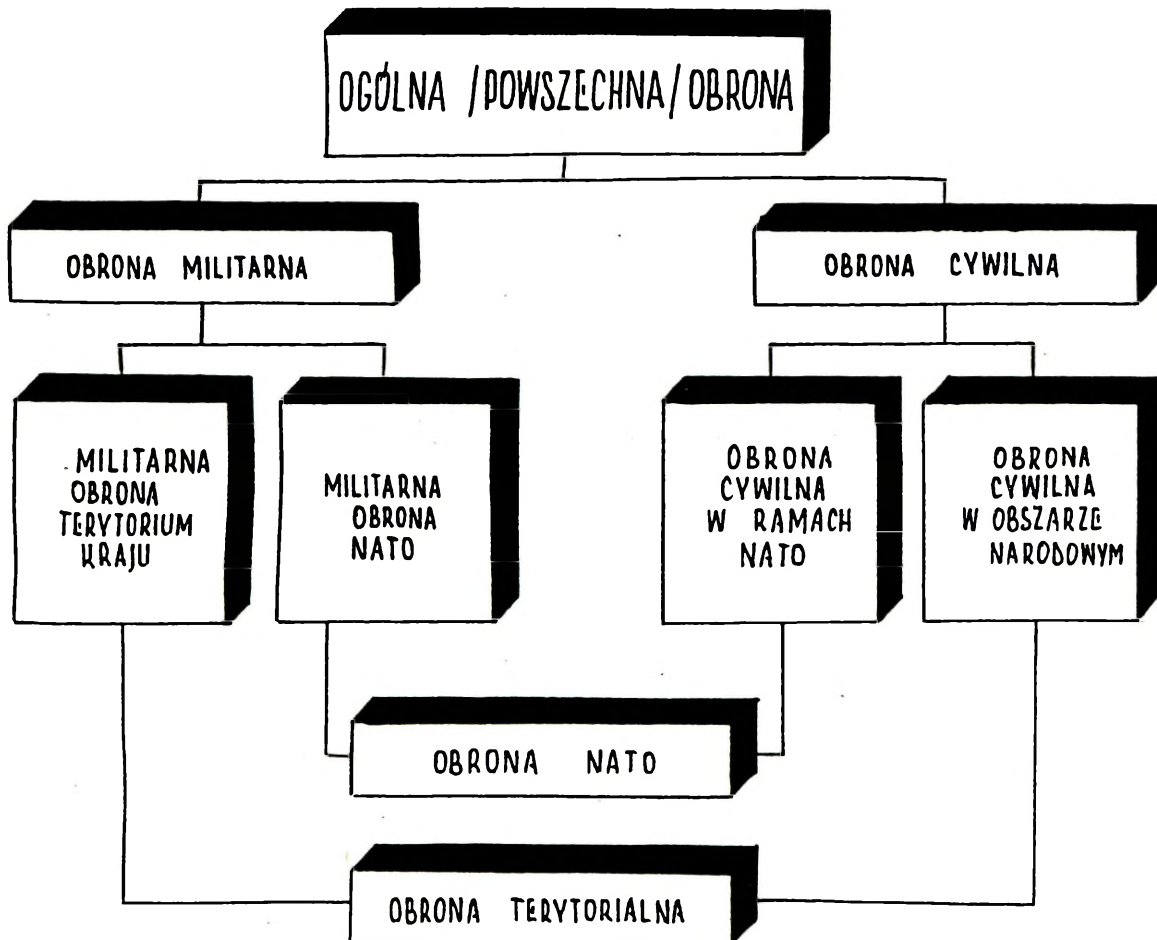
OGÓLNA /POWSZECHNA/ OBRONA

OBRONA MILITARNA

OBRONA CYWILNA

MILITARNA OBRONA TERYTORIUM KRAJU

MILITARNA OBRONA NATO

OBRONA CYWILNA W RAMACH NATO

OBRONA CYWILNA W OBSZARZE NARODOWYM

OBRONA NATO

OBRONA TERYTORIALNA